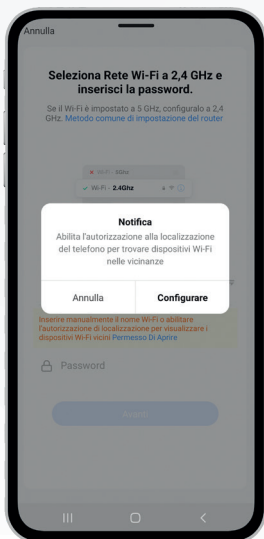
Annulla

Seleziona Rete Wi-Fi a 2,4 GHz e inserisci la password.

Se il Wi-Fi è impostato a 5 GHz, configuralo a 2,4 GHz. Metodo comune di impostazione del router

Wi-Fi - 5Ghz

Wi-Fi - 2.4Ghz

Notifica

Abilita l'autorizzazione alla localizzazione del telefono per trovare dispositivi Wi-Fi nelle vicinanze

Annulla

Configurare

Inserire manualmente il nome Wi-Fi o abilitare l'autorizzazione di localizzazione per visualizzare i dispositivi Wi-Fi vicini Permesso Di Aprire

Password

Avanti